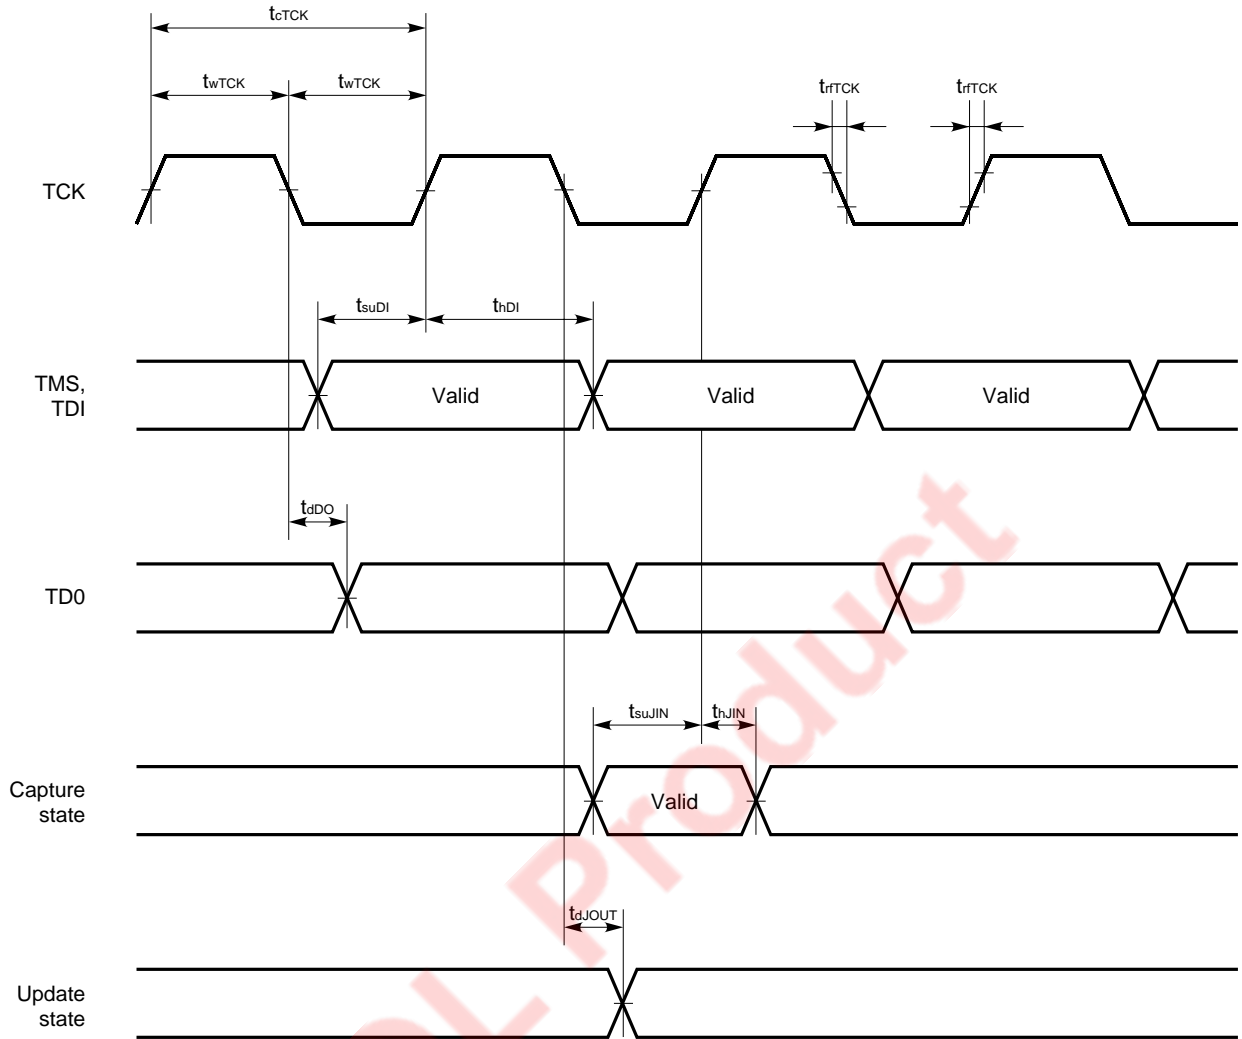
$t_{cTCK}$

$t_{wTCK}$ $t_{wTCK}$

$t_{rfTCK}$ $t_{rfTCK}$

TCK

$t_{suDI}$ $t_{hDI}$

TMS, TDI

Valid Valid Valid

$t_{dDO}$

TD0

$t_{suJIN}$ $t_{hJIN}$

Capture state

Valid

$t_{dJOUT}$

Update state

Product